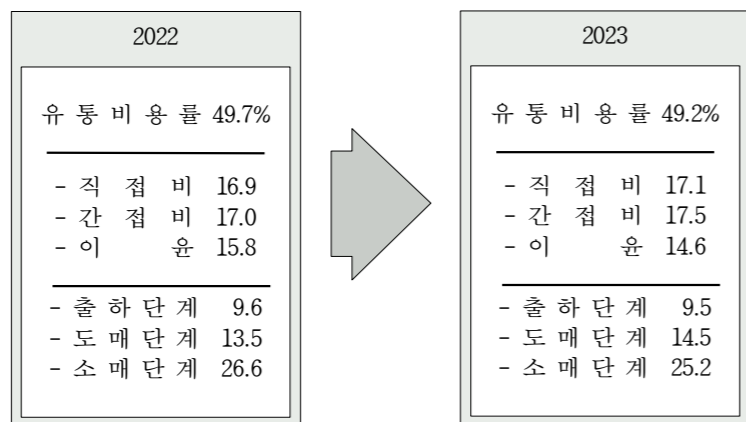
2022

유 통 비 용 률 49.7%

- 직 접 비 16.9
- 간 접 비 17.0
- 이 윤 15.8

- 출 하 단 계 9.6
- 도 매 단 계 13.5
- 소 매 단 계 26.6

2023

유 통 비 용 률 49.2%

- 직 접 비 17.1
- 간 접 비 17.5
- 이 윤 14.6

- 출 하 단 계 9.5
- 도 매 단 계 14.5
- 소 매 단 계 25.2